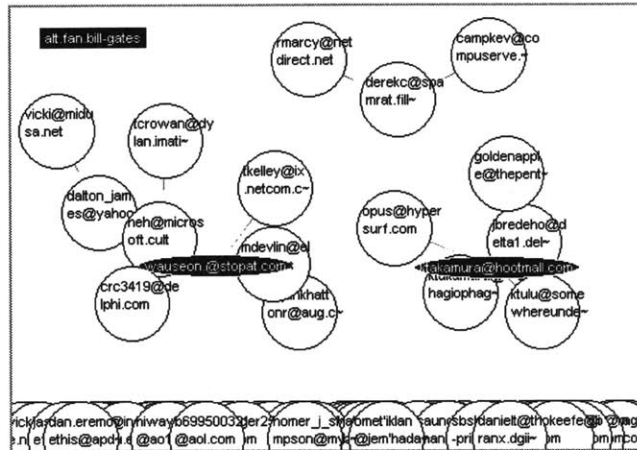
alt.fan.bill-gates

rmarcy@net direct.net

campkev@co mpuserve.~

derekc@spa mrat.fill~

vicki@midu sa.net

tcrowan@dy lan.imati~

tkelley@ix .netcom.c~

goldenappl e@thepent~

dalton_jam es@yahoo

neh@micros oft.cult

opus@hyper surf.com

jbredeho@d elta1.del~

mdevlin@el

wauseon @stopat.com~

takamura@hootmail.com

crc3419@de lphi.com

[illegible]khatt onr@aug.c~

hagiophag~

ktulu@some whereunde~

vickia dan.eremo in hiwayb69950032 der2 homer_j_si obmet'iklan saun sbs daniel@thokeefe@ @mag

e.n e ethis@apd .e @ao1 @aol.com m mpson@m -@jem'hadan an -pri ranx.dgii~ pm m com